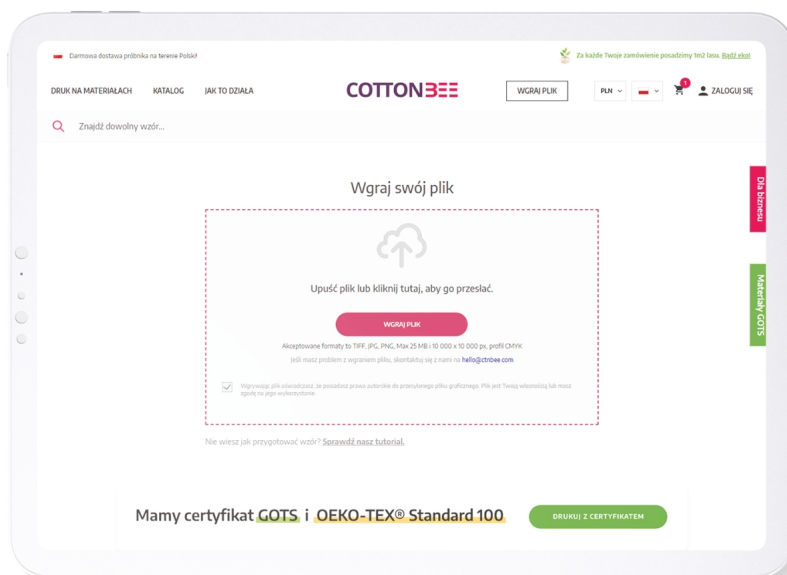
Darmowa dostawa próbnika na terenie Polski!

Za każde Twoje zamówienie posadzimy 1m2 lasu. Bądź eko!

DRUK NA MATERIAŁACH KATALOG JAK TO DZIAŁA

COTTONBEE

WGRAJ PLIK

PLN

1

ZALOGUJ SIĘ

Znajdź dowolny wzór...

Wgraj swój plik

Upuść plik lub kliknij tutaj, aby go przesłać.

WGRAJ PLIK

Akceptowane formaty to TIFF, JPG, PNG, Max 25 MB i 10 000 x 10 000 px, profil CMYK

Jeśli masz problem z wgraniem pliku, skontaktuj się z nami na hello@cottonbee.com

Wgrywając plik oświadczasz, że posiadasz prawa autorskie do przesyłanego pliku graficznego. Plik jest Twoją własnością lub masz zgodę na jego wykorzystanie.

Nie wiesz jak przygotować wzór? Sprawdź nasz tutorial.

Dla biznesu

Materiały GOTS

Mamy certyfikat GOTS i OEKO-TEX® Standard 100

DRUKUJ Z CERTYFIKATEM